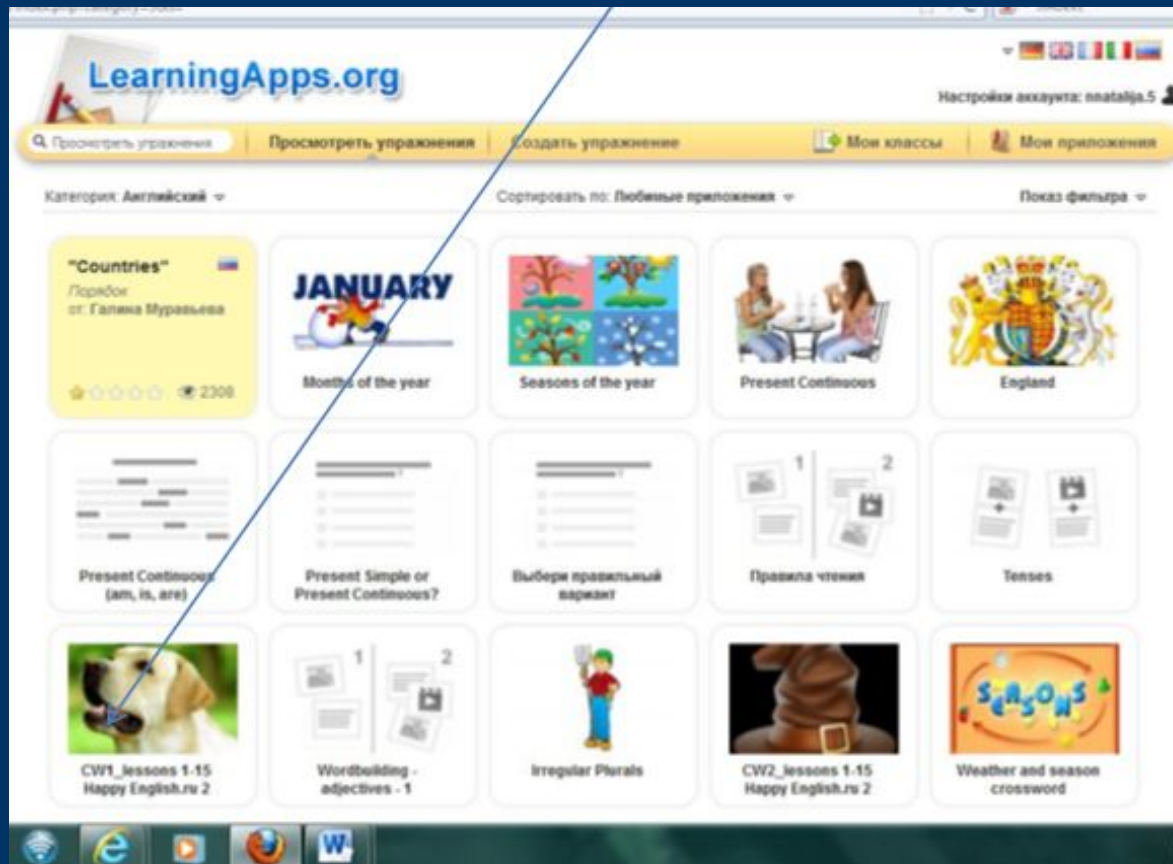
LearningApps.org

Настройки аккаунта: nnatalija.5

Просмотреть упражнения

Просмотреть упражнения | Создать упражнение | Мои классы | Мои приложения

Категория: Английский

Сортировать по: Любимые приложения

Показ фильтра

"Countries"
Порядок
от: Галина Муравьева
2308

JANUARY

Months of the year

Seasons of the year

Present Continuous

England

Present Continuous (am, is, are)

Present Simple or Present Continuous?

Выбери правильный вариант

1 2

Правила чтения

Tenses

CW1_lessons 1-15 Happy English.ru 2

1 2

Wordbuilding - adjectives - 1

Irregular Plurals

CW2_lessons 1-15 Happy English.ru 2

SEASONS

Weather and season crossword